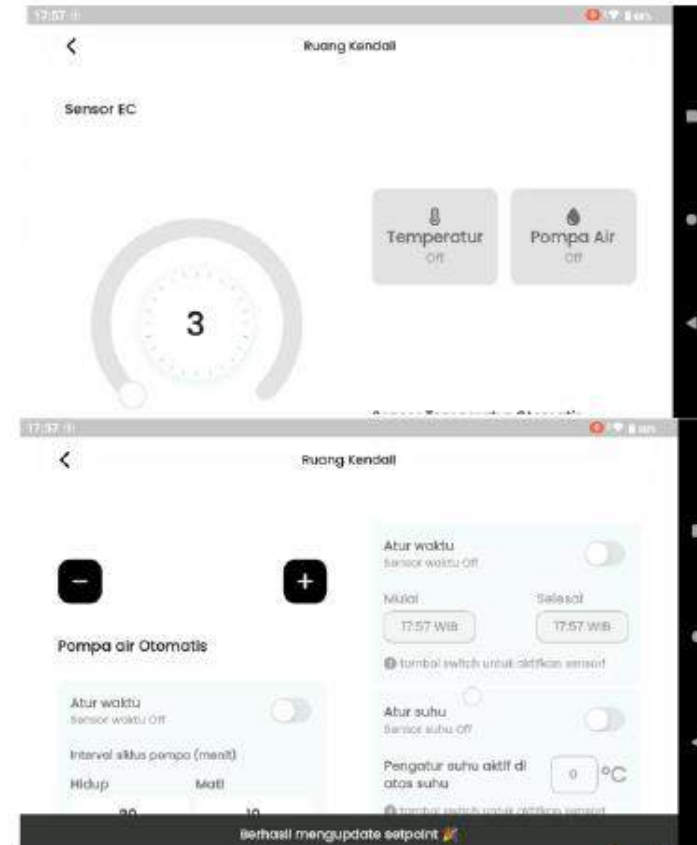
17:57

Ruang Kendali

Sensor EC

Temperatur
Off

Pompa Air
Off

3

17:57

Ruang Kendali

−

+

Pompa air Otomatis

Atur waktu
Sensor waktu Off

Interval siklus pompa (menit)

Hidup

Mati

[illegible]

10

Atur waktu
Sensor waktu Off

Mulai

Selesai

17:57 WIB

17:57 WIB

tombol switch untuk aktifkan sensor

Atur suhu
Sensor suhu Off

Pengatur suhu aktif di atas suhu

0

°C

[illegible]

Berhasil mengupdate setpoint 🎉